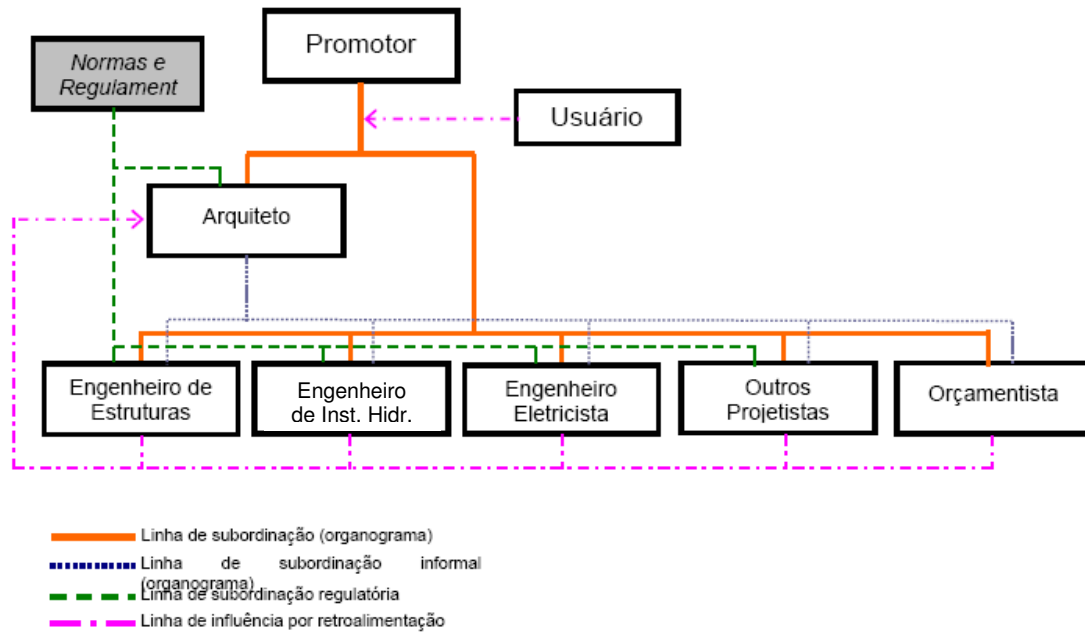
Normas e Regulament

Promotor

Usuário

Arquiteto

Engenheiro de Estruturas

Engenheiro de Inst. Hidr.

Engenheiro Eletricista

Outros Projetistas

Orçamentista

Linha de subordinação (organograma)
Linha de subordinação informal (organograma)
Linha de subordinação regulatória
Linha de influência por retroalimentação